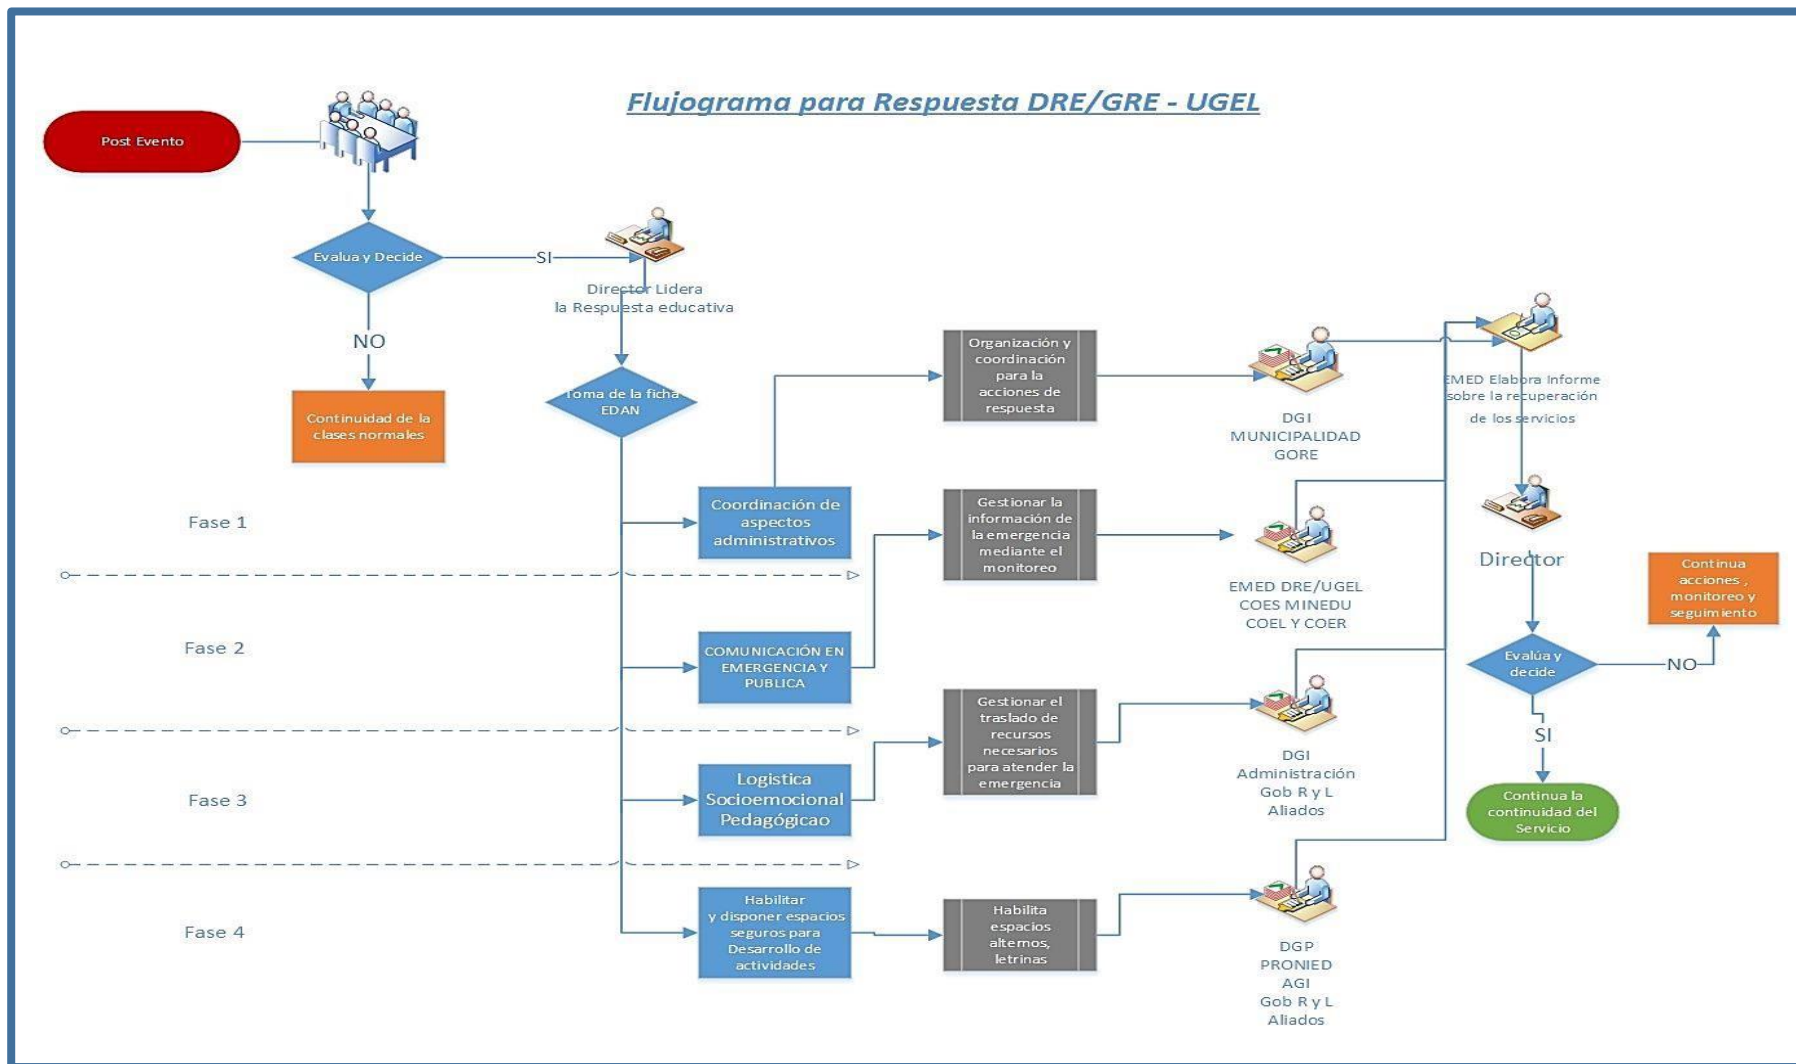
Flujograma para Respuesta DRE/GRE - UGEL

Post Evento

Evalua y Decide

SI

NO

Director Lidera la Respuesta educativa

Continuidad de la clases normales

Toma de la ficha EDAN

Organización y coordinación para la acciones de respuesta

DGI MUNICIPALIDAD GORE

EMED Elabora Informe sobre la recuperación de los servicios

Fase 1

Coordinación de aspectos administrativos

Gestionar la información de la emergencia mediante el monitoreo

EMED DRE/UGEL COES MINEDU COEL Y COER

Director

Continua acciones , monitoreo y seguimiento

Fase 2

COMUNICACIÓN EN EMERGENCIA Y PUBLICA

Evalúa y decide

NO

SI

Gestionar el traslado de recursos necesarios para atender la emergencia

DGI Administración Gob R y L Aliados

Fase 3

Logistica Socioemocional Pedagógicao

Continua la continuidad del Servicio

Fase 4

Habilitar y disponer espacios seguros para Desarrollo de actividades

Habilita espacios alternos, letrinas

DGP PRONIED AGI Gob R y L Aliados